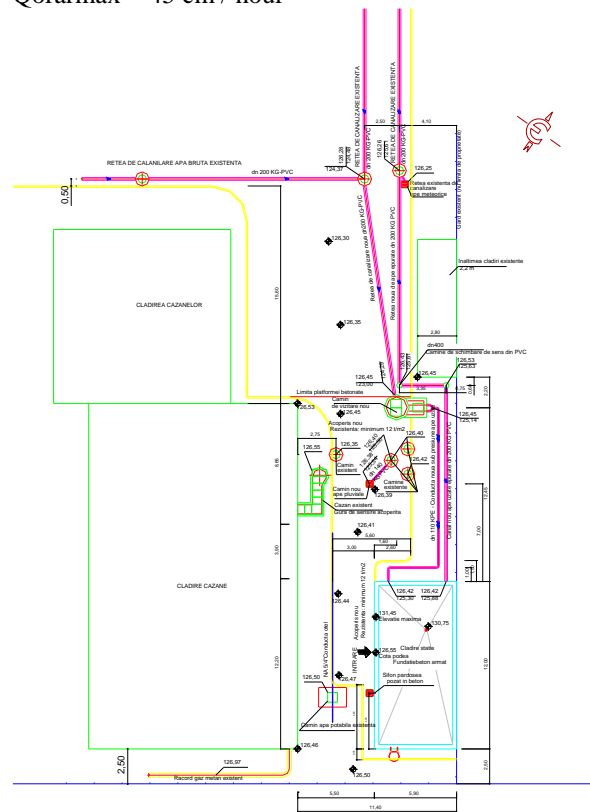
Qorarmax = 45 cm / hour

RETEA DE CANALIZARE EXISTENTA
RETEA DE CANALIZARE EXISTENTA
dn 200 KG-PVC
dn 200 KG-PVC
2,50
4,10
RETEA DE CANALARE APA BRUTA EXISTENTA
dn 200 KG-PVC
126,28
124,37
126,25
0,50
Retea existenta de canalizare ape meteorice
Gard existent in limita de proprietate
126,30
Retea de canalizare noua dn 200 KG PVC
Retea noua ape uzate dn 200 KG PVC
Inaltimea cladirii existente 2,2 m
CLADIREA CAZANELOR
15,60
126,35
2,80
dn400
Camine de schimbare de sens din PVC
126,53
125,63
126,45
123,00
126,45
Limita platformei betonate
Camin de vizitare nou
126,53
126,45
126,45
125,14
Acoperis nou Rezistenta: minimum 12 t/m2
2,75
126,55
126,35
126,40
Camin existent
126,42
Camine existente
Camin nou ape pluviale
126,39
Cazan existent
Guri de aerisire acoperis
dn 110 PE Conducta noua de presiune
Conducta noua ape uzate dn 200 KG PVC
6,65
126,41
5,60
1,60
3,00
2,60
CLADIRE CAZANE
5,80
7,00
12,15
126,44
Acoperis nou Rezistenta minimum 12 t/m2
126,42
126,42
125,30
125,85
131,45 Elevatie maxima
130,75
NA 6/4"Conducta del
Cladiri statie
126,55 Cota podea
Fundatiebeton armat
12,20
12,00
126,50
126,47
Sifon pardoseala pozat in beton
Camin apa potabila existenta
126,46
2,50
126,97
Racord gaz metan existent
126,50
2,80
5,50
5,90
11,40